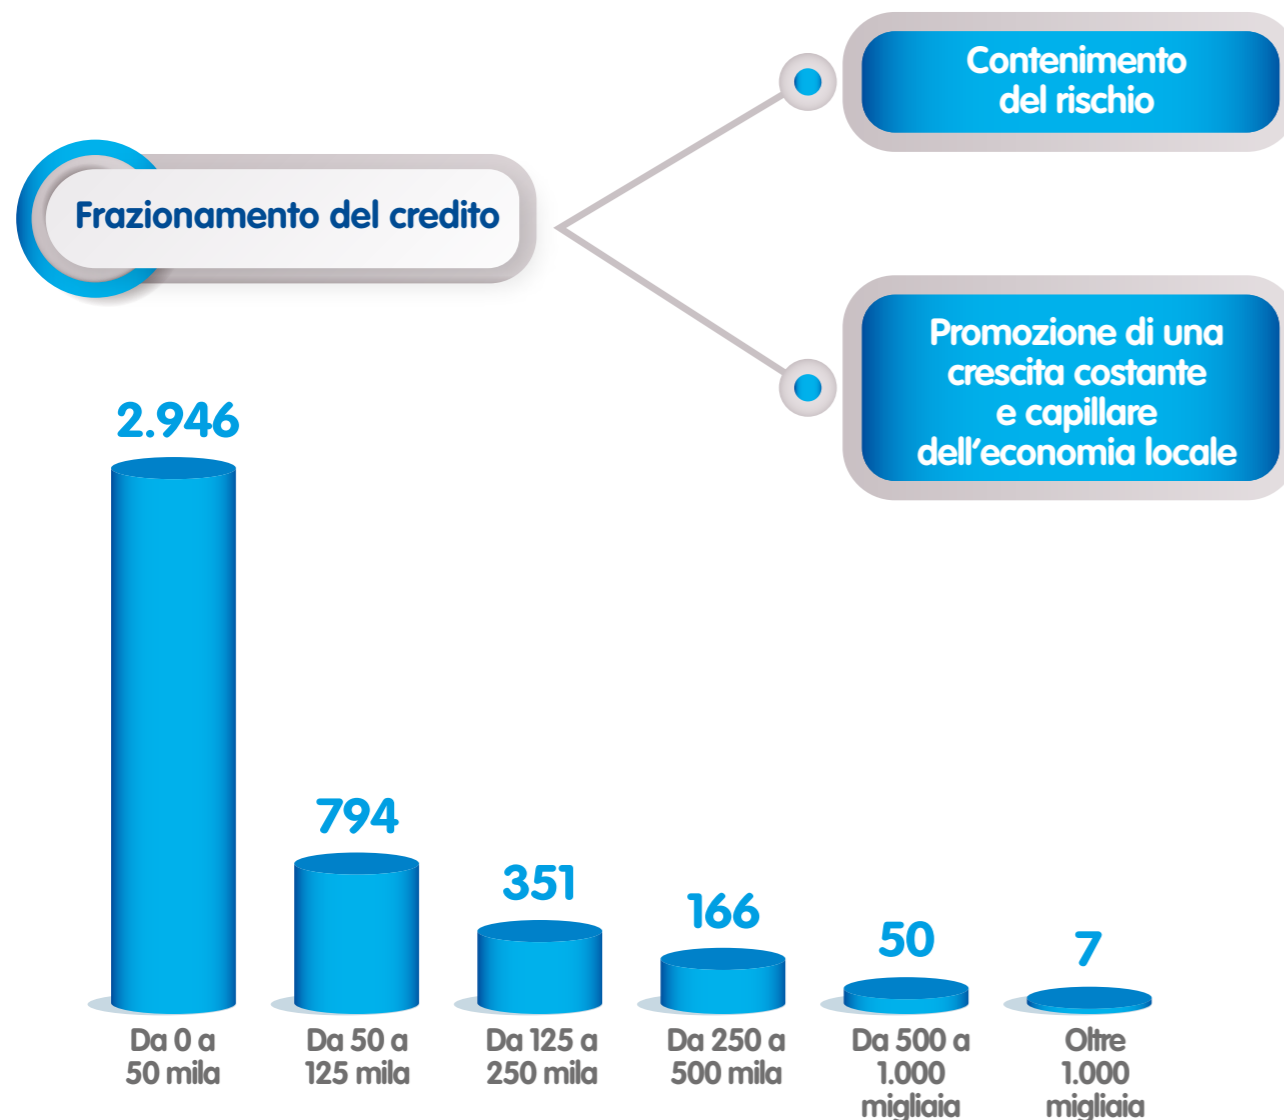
Frazionamento del credito

Contenimento del rischio

Promozione di una crescita costante e capillare dell’economia locale

2.946

794

351

166

50

7

Da 0 a 50 mila

Da 50 a 125 mila

Da 125 a 250 mila

Da 250 a 500 mila

Da 500 a 1.000 migliaia

Oltre 1.000 migliaia